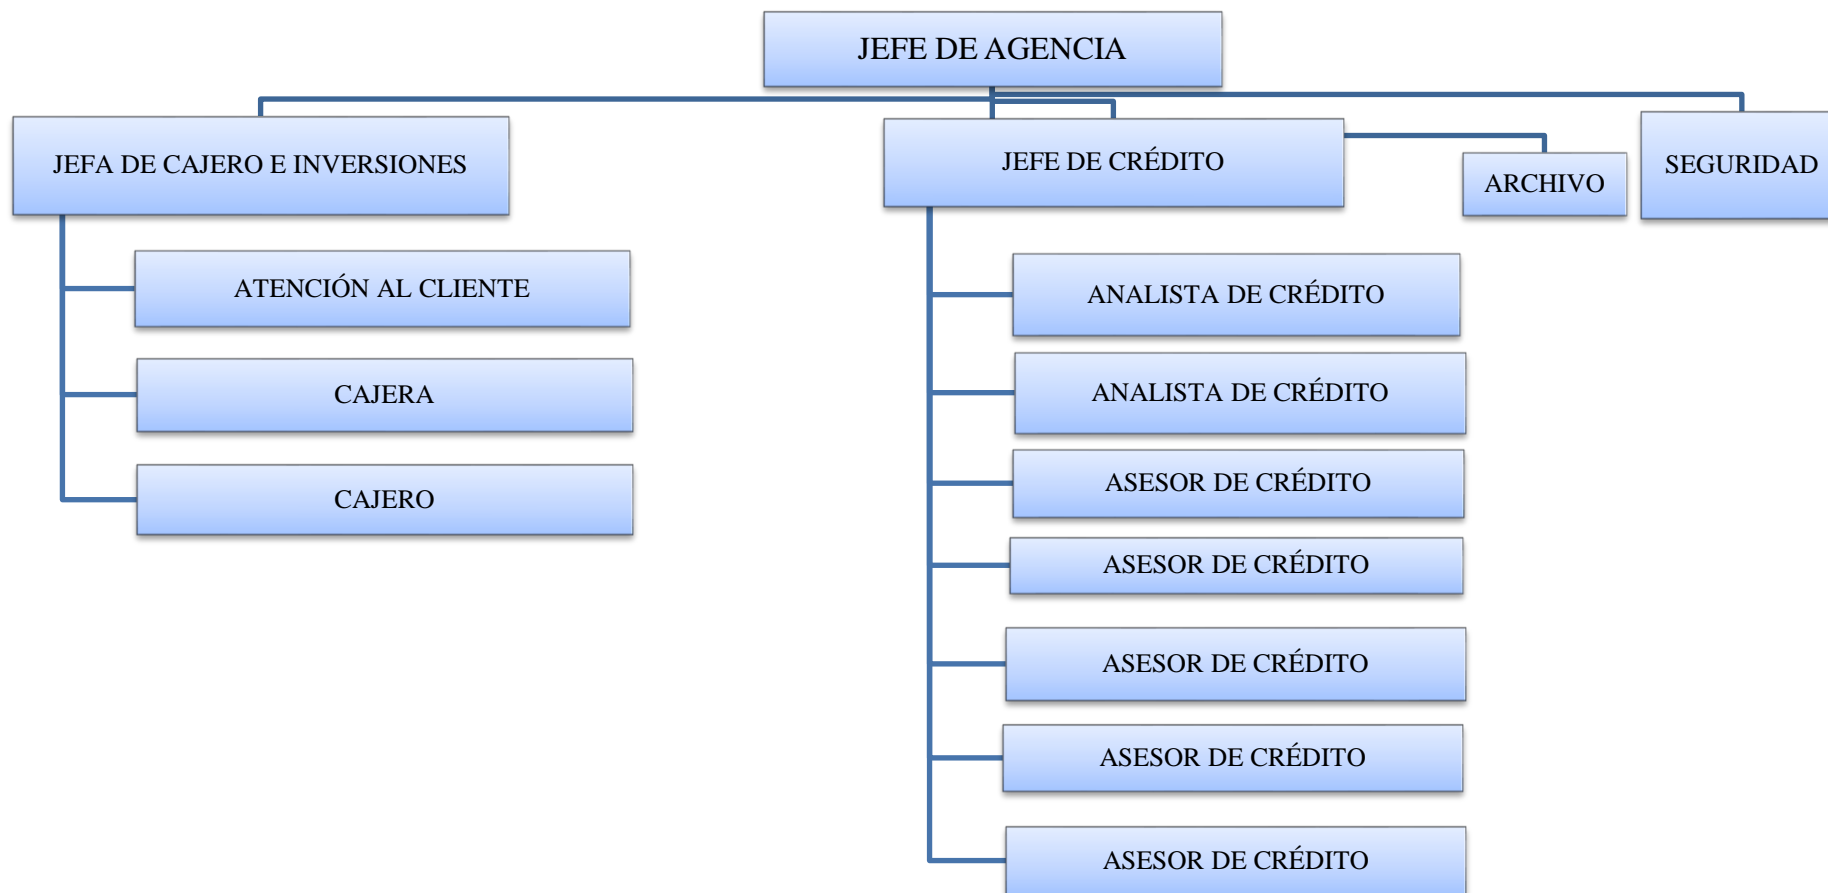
JEFE DE AGENCIA

JEFA DE CAJERO E INVERSIONES

JEFE DE CRÉDITO

ARCHIVO

SEGURIDAD

ATENCIÓN AL CLIENTE

CAJERA

CAJERO

ANALISTA DE CRÉDITO

ANALISTA DE CRÉDITO

ASESOR DE CRÉDITO

ASESOR DE CRÉDITO

ASESOR DE CRÉDITO

ASESOR DE CRÉDITO

ASESOR DE CRÉDITO